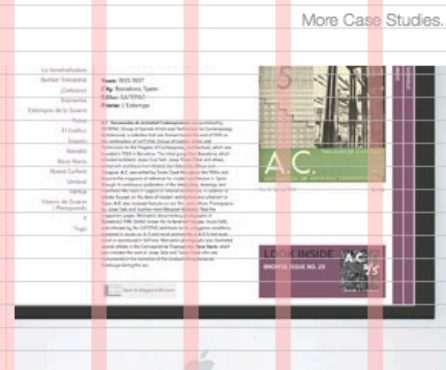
More Case Studies.

La Vanguardia
Bulleti Trencadis
¡Cataluna!
Economia
Estampas de la Guerra
Pulso
El Grafico
Espana
Novedo
Nova Narra
Nuevo Cultura
Unidad
Vertice
Visions de Guerra i Reraguarda
Y
Togo

Years: 1931-1937
City: Barcelona, Spain
Editor: GATEPAC
Printer: I. Estampa

A.C. Documentos de actividad Contemporanea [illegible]

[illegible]

AC

A.C.

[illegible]

LOOK INSIDE

BROWSE ISSUE NO. 25

A.C.
25